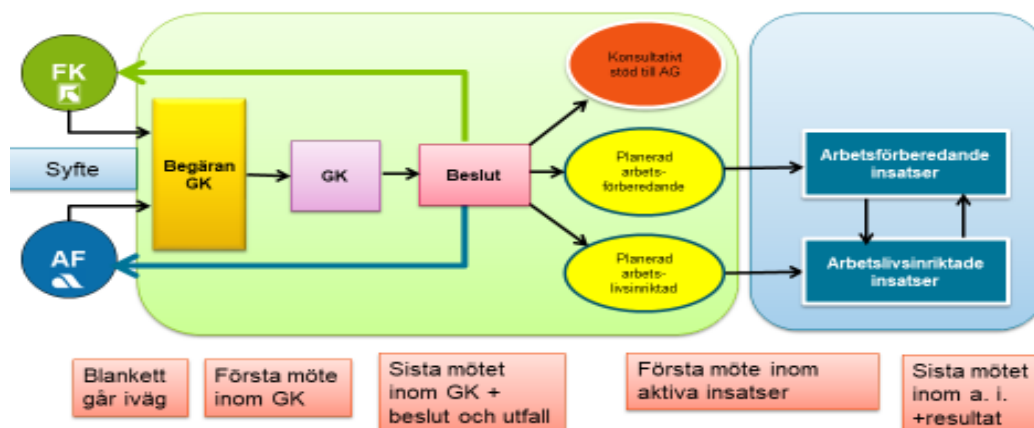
FK

AF

Syfte

Begäran GK

GK

Beslut

Konsultativt stöd till AG

Planerad arbets-förberedande

Planerad arbets-livsinriktad

Arbetsförberedande insatser

Arbetslivsinriktade insatser

Blankett går iväg

Första möte inom GK

Sista mötet inom GK + beslut och utfall

Första möte inom aktiva insatser

Sista mötet inom a. i. +resultat